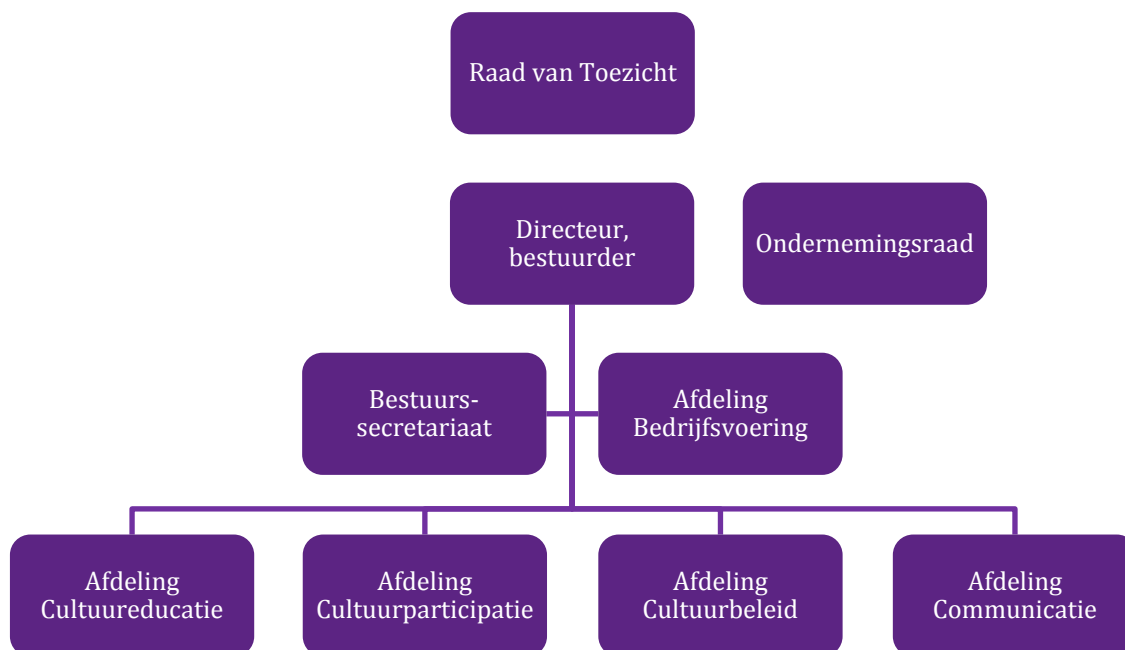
Raad van Toezicht

Directeur, bestuurder

Ondernemingsraad

Bestuurs-secretariaat

Afdeling Bedrijfsvoering

Afdeling Cultuureducatie

Afdeling Cultuurparticipatie

Afdeling Cultuurbeleid

Afdeling Communicatie